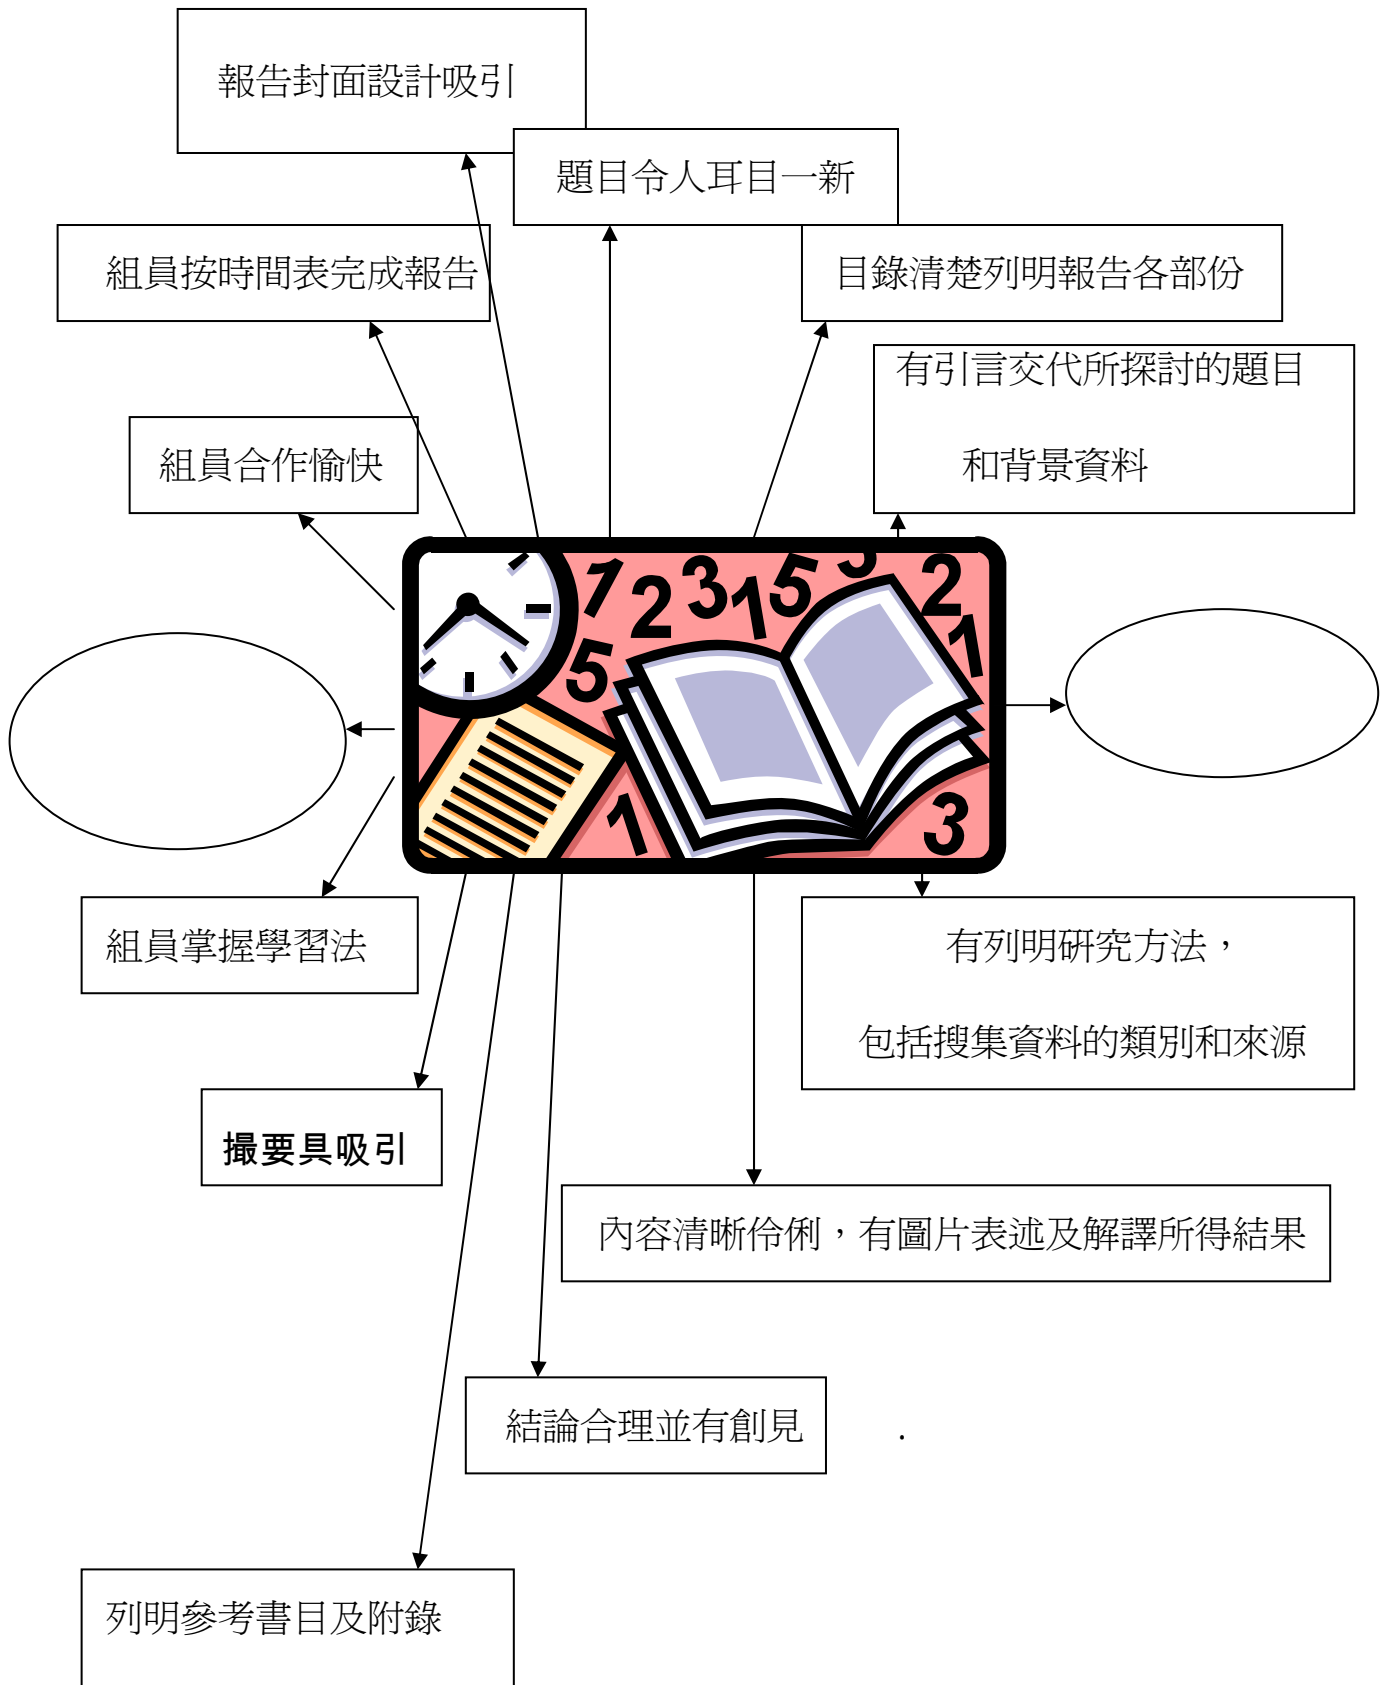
報告封面設計吸引

題目令人耳目一新

組員按時間表完成報告

目錄清楚列明報告各部份

有引言交代所探討的題目

和背景資料

組員合作愉快

組員掌握學習法

有列明研究方法，

包括搜集資料的類別和來源

撮要具吸引

內容清晰伶俐，有圖片表述及解譯所得結果

結論合理並有創見

.

列明參考書目及附錄